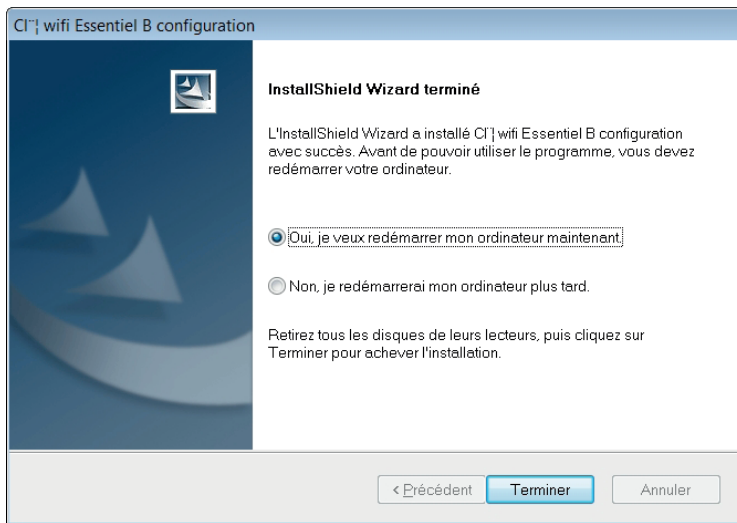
Cl¯¦ wifi Essentiel B configuration

InstallShield Wizard terminé

L'InstallShield Wizard a installé Cl¯¦ wifi Essentiel B configuration avec succès. Avant de pouvoir utiliser le programme, vous devez redémarrer votre ordinateur.

Oui, je veux redémarrer mon ordinateur maintenant.

Non, je redémarrerai mon ordinateur plus tard.

Retirez tous les disques de leurs lecteurs, puis cliquez sur Terminer pour achever l'installation.

< Précédent Terminer Annuler